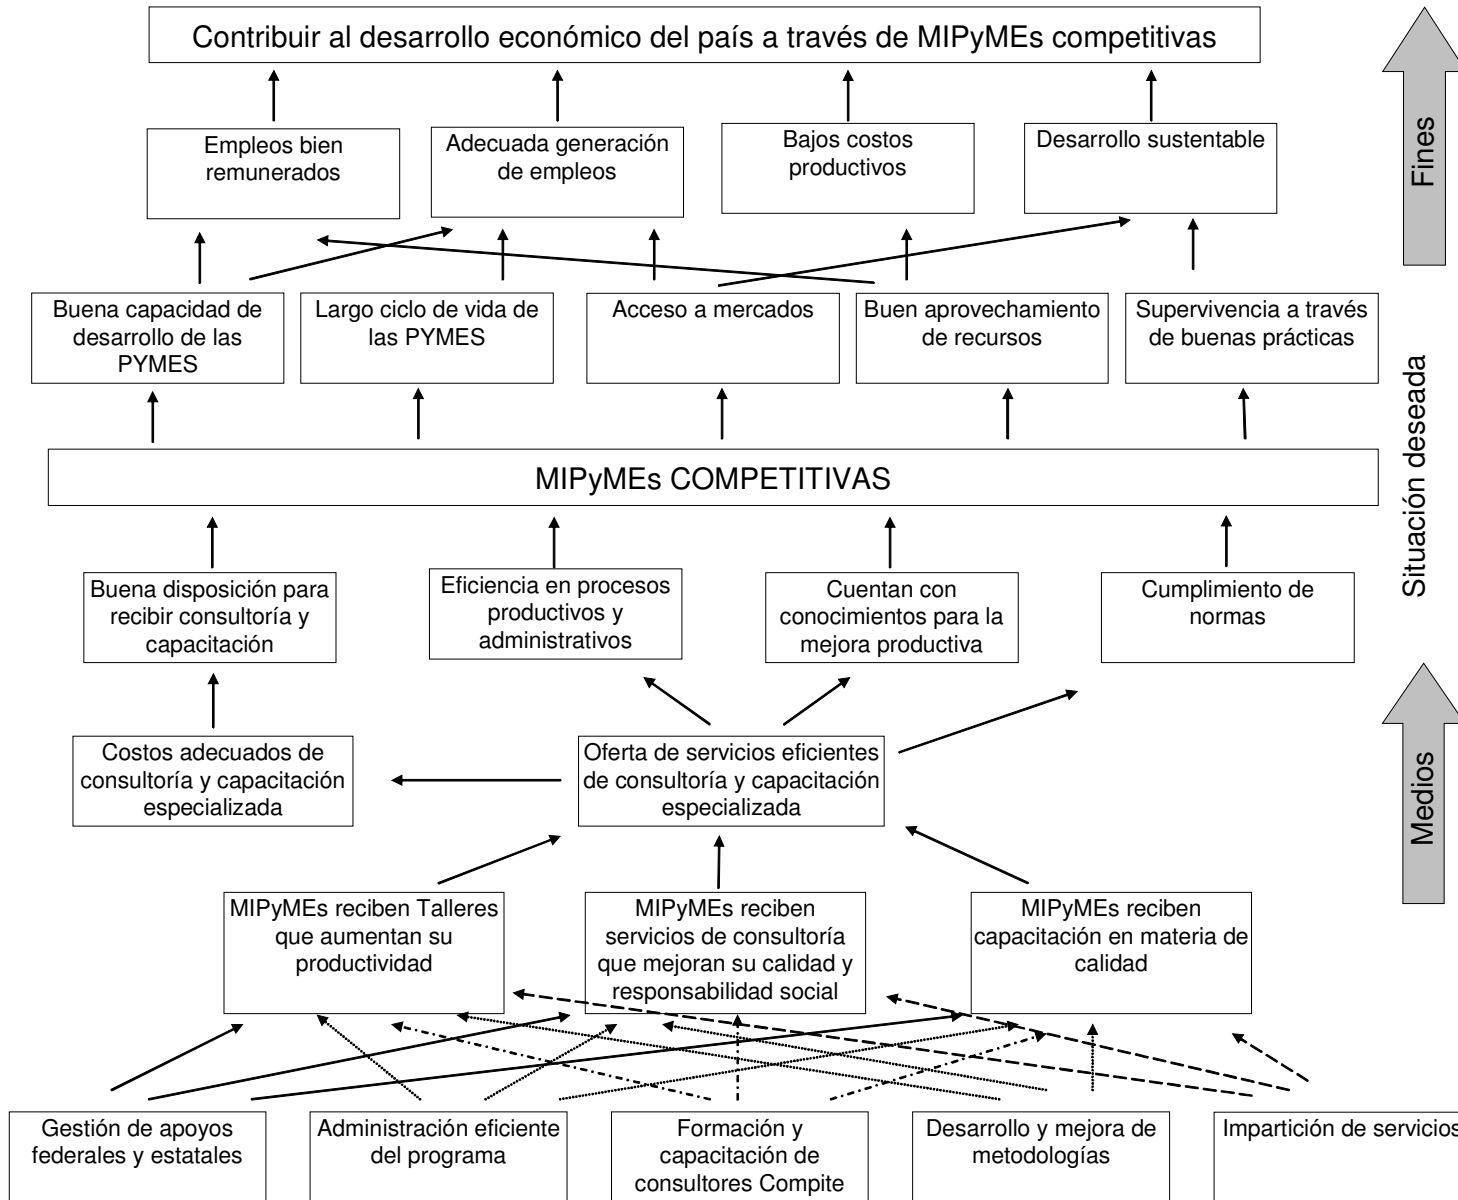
Contribuir al desarrollo económico del país a través de MIPyMEs competitivas

Fines

Empleos bien remunerados

Adecuada generación de empleos

Bajos costos productivos

Desarrollo sustentable

Buena capacidad de desarrollo de las PYMES

Largo ciclo de vida de las PYMES

Acceso a mercados

Buen aprovechamiento de recursos

Supervivencia a través de buenas prácticas

Situación deseada

MIPyMEs COMPETITIVAS

Buena disposición para recibir consultoría y capacitación

Eficiencia en procesos productivos y administrativos

Cuentan con conocimientos para la mejora productiva

Cumplimiento de normas

Medios

Costos adecuados de consultoría y capacitación especializada

Oferta de servicios eficientes de consultoría y capacitación especializada

MIPyMEs reciben Talleres que aumentan su productividad

MIPyMEs reciben servicios de consultoría que mejoran su calidad y responsabilidad social

MIPyMEs reciben capacitación en materia de calidad

Gestión de apoyos federales y estatales

Administración eficiente del programa

Formación y capacitación de consultores Compite

Desarrollo y mejora de metodologías

Impartición de servicios